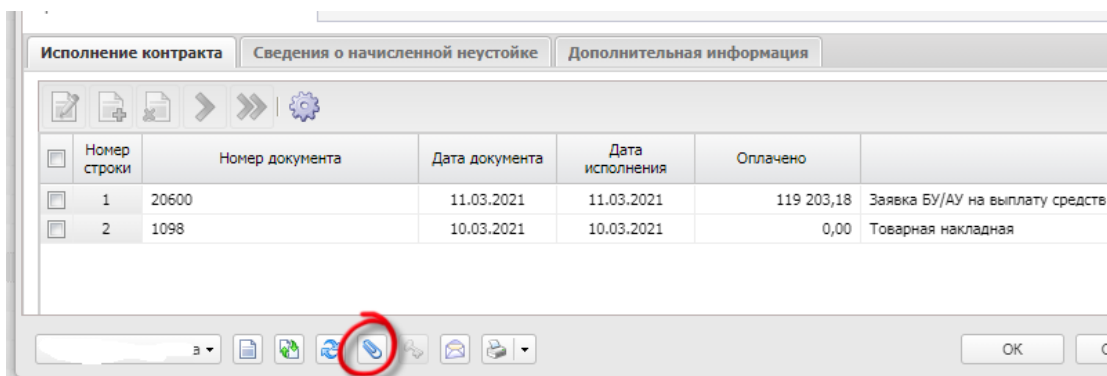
Исполнение контракта | Сведения о начисленной неустойке | Дополнительная информация

| | Номер строки | Номер документа | Дата документа | Дата исполнения | Оплачено | |
|---|---|---|---|---|---|---|
| | 1 | 20600 | 11.03.2021 | 11.03.2021 | 119 203,18 | Заявка БУ/АУ на выплату средств |
| | 2 | 1098 | 10.03.2021 | 10.03.2021 | 0,00 | Товарная накладная |

а
OK